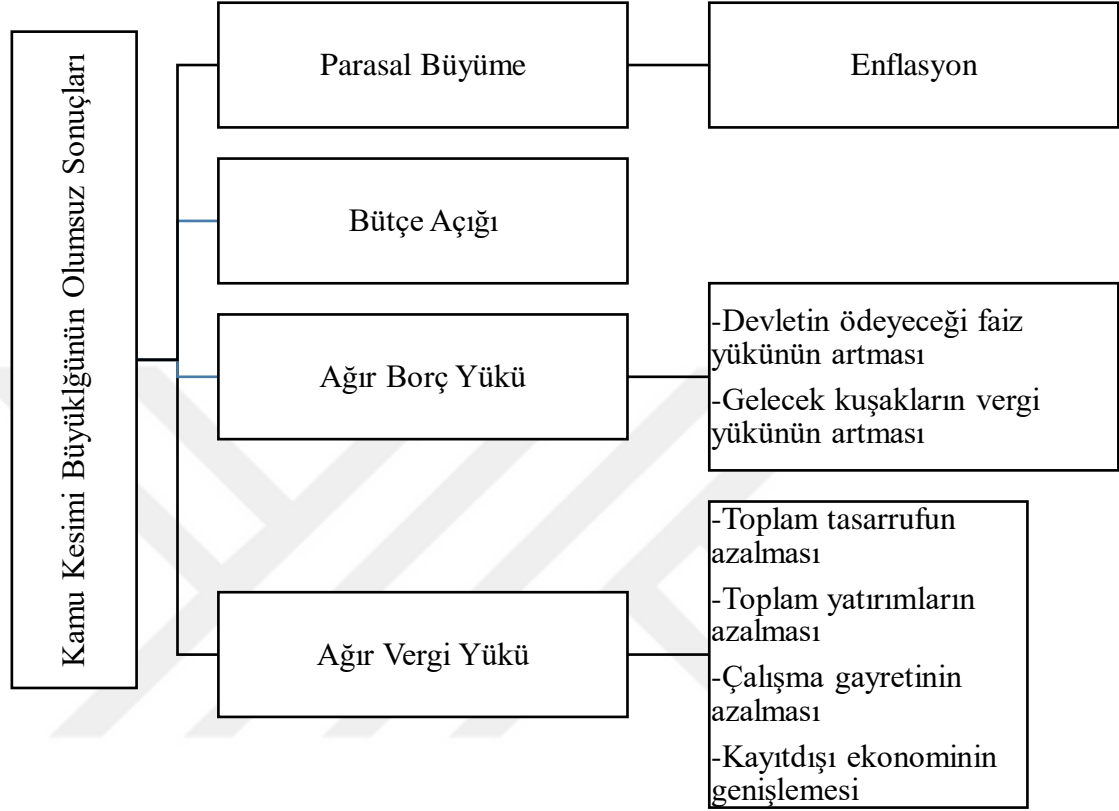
Kamu Kesimi Büyüklğünün Olumsuz Sonuçları

Parasal Büyüme

Enflasyon

Bütçe Açığı

Ağır Borç Yükü

-Devletin ödeyeceği faiz yükünün artması

-Gelecek kuşakların vergi yükünün artması

Ağır Vergi Yükü

-Toplam tasarrufun azalması

-Toplam yatırımların azalması

-Çalışma gayretinin azalması

-Kayıtdışı ekonominin genişlemesi